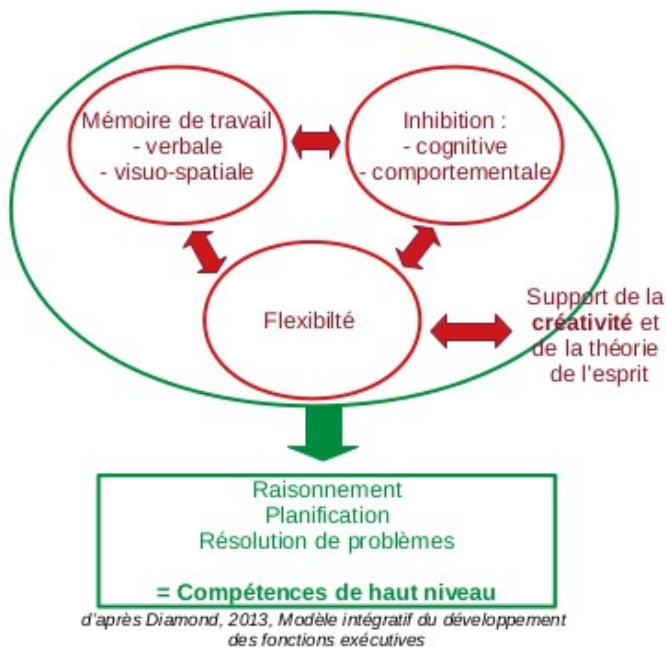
Mémoire de travail
- verbale
- visuo-spatiale

Inhibition :
- cognitive
- comportementale

Flexibilté

Support de la **créativité** et de la théorie de l'esprit

Raisonnement
Planification
Résolution de problèmes

= Compétences de haut niveau

d'après Diamond, 2013, Modèle intégratif du développement des fonctions exécutives